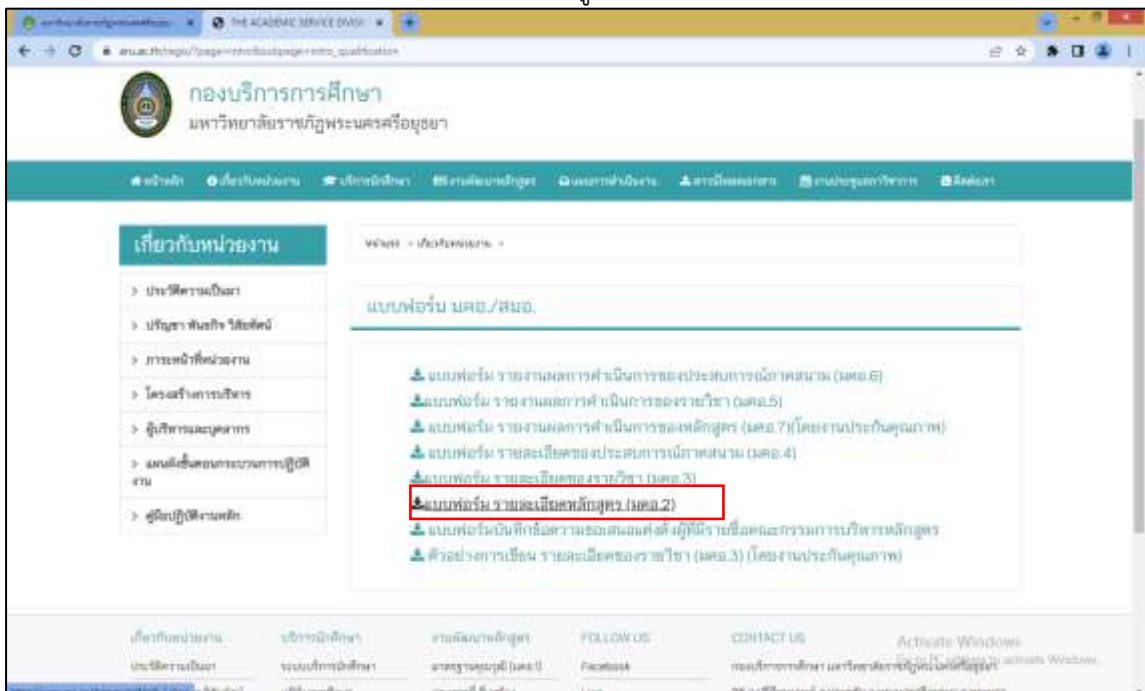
THE ACADEMIC SERVICE DIVISI

กองบริการการศึกษา
มหาวิทยาลัยราชภัฏพระนครศรีอยุธยา

หน้าหลัก | เกี่ยวกับหน่วยงาน | บริการนักศึกษา | งานพัฒนาหลักสูตร | แบบการดำเนินงาน | ดาวน์โหลดเอกสาร | งานประชุมสภาวิชาการ | ติดต่อเรา

เกี่ยวกับหน่วยงาน

> ประวัติความเป็นมา
> ปรัชญา พันธกิจ วิสัยทัศน์
> ภาระหน้าที่หน่วยงาน
> โครงสร้างการบริหาร
> ผู้บริหารและบุคลากร
> แผนผังขั้นตอนกระบวนการปฏิบัติงาน
> คู่มือปฏิบัติงานหลัก

หน้าแรก » เกี่ยวกับหน่วยงาน »

แบบฟอร์ม มคอ./สมอ.

แบบฟอร์ม รายงานผลการดำเนินการของประสบการณ์ภาคสนาม (มคอ.6)
แบบฟอร์ม รายงานผลการดำเนินการของรายวิชา (มคอ.5)
แบบฟอร์ม รายงานผลการดำเนินการของหลักสูตร (มคอ.7)(โดยงานประกันคุณภาพ)
แบบฟอร์ม รายละเอียดของประสบการณ์ภาคสนาม (มคอ.4)
แบบฟอร์ม รายละเอียดของรายวิชา (มคอ.3)
แบบฟอร์ม รายละเอียดหลักสูตร (มคอ.2)
แบบฟอร์มบันทึกข้อความขอเสนอแต่งตั้งผู้มีรายชื่อคณะกรรมการบริหารหลักสูตร
ตัวอย่างการเขียน รายละเอียดของรายวิชา (มคอ.3) (โดยงานประกันคุณภาพ)

เกี่ยวกับหน่วยงาน | บริการนักศึกษา | งานพัฒนาหลักสูตร | FOLLOW US | CONTACT US
ประวัติความเป็นมา | ระบบบริการนักศึกษา | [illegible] | Facebook | กองบริการการศึกษา มหาวิทยาลัยราชภัฏพระนครศรีอยุธยา

Activate Windows
Go to Settings to activate Windows.